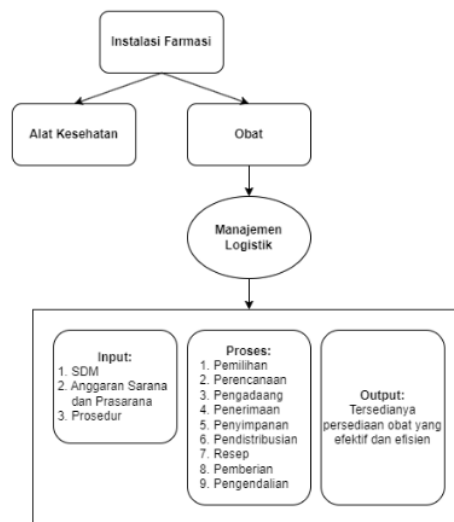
Instalasi Farmasi

Alat Kesehatan

Obat

Manajemen Logistik

Input:
1. SDM
2. Anggaran Sarana dan Prasarana
3. Prosedur

Proses:
1. Pemilihan
2. Perencanaan
3. Pengadaang
4. Penerimaan
5. Penyimpanan
6. Pendistribusian
7. Resep
8. Pemberian
9. Pengendalian

Output:
Tersedianya persediaan obat yang efektif dan efisien